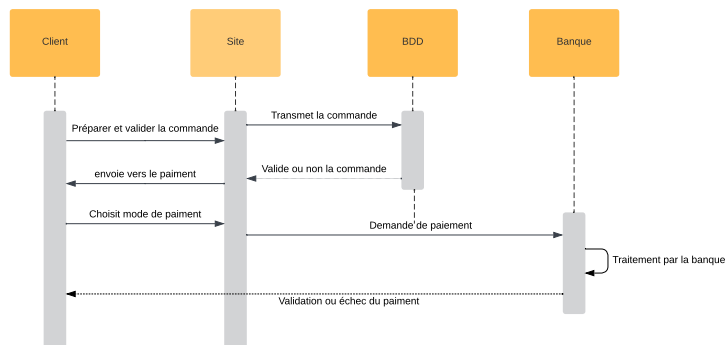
Client

Site

BDD

Banque

Préparer et valider la commande

Transmet la commande

Valide ou non la commande

envoie vers le paiment

Choisit mode de paiment

Demande de paiement

Traitement par la banque

Validation ou échec du paiment